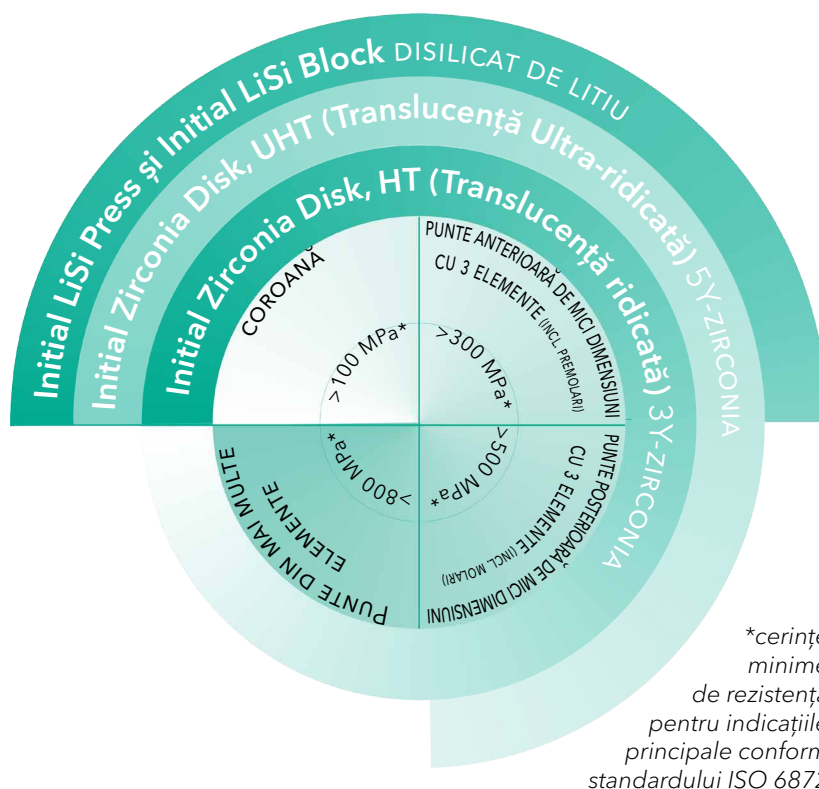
Initial LiSi Press și Initial LiSi Block DISILICAT DE LITIU

Initial Zirconia Disk, UHT (Translucență Ultra-ridicată) 5Y-ZIRCONIA

Initial Zirconia Disk, HT (Translucență ridicată) 3Y-ZIRCONIA

COROANĂ

>100 MPa*

PUNTE ANTERIOARĂ DE MICI DIMENSIUNI CU 3 ELEMENTE (INCL. PREMOLARI)

>300 MPa*

PUNTE POSTERIOARĂ DE MICI DIMENSIUNI CU 3 ELEMENTE (INCL. MOLARI)

>500 MPa*

PUNTE DIN MAI MULTE ELEMENTE

>800 MPa*

*cerințe minime de rezistență pentru indicațiile principale conform standardului ISO 6872